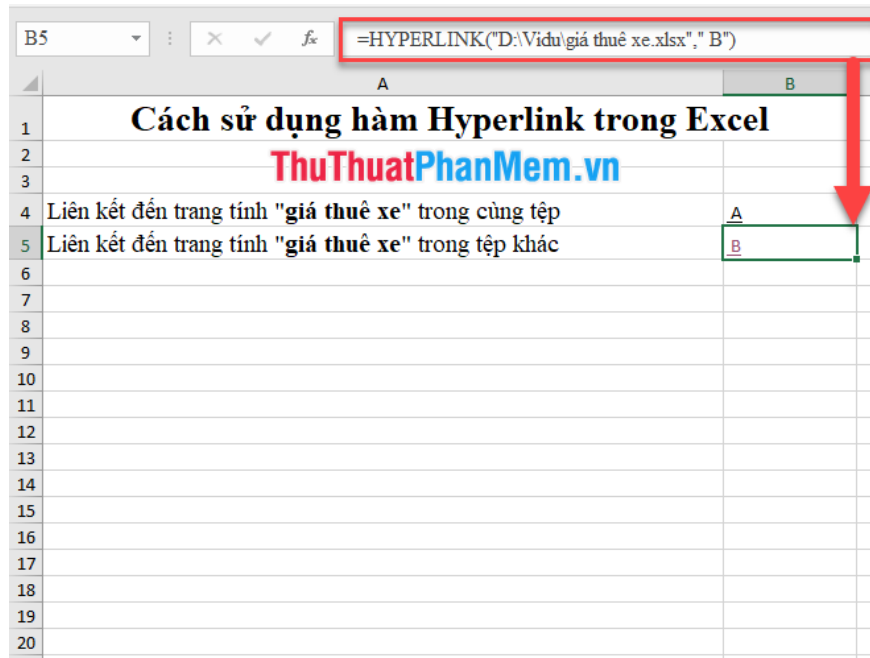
B5

$f_x$

=HYPERLINK("D:\Vidu\giá thuê xe.xlsx"," B")

| | A | B |
|---|---|---|
| 1 | Cách sử dụng hàm Hyperlink trong Excel | |
| 2 | ThuThuatPhanMem.vn | |
| 3 | | |
| 4 | Liên kết đến trang tính "**giá thuê xe**" trong cùng tệp | A |
| 5 | Liên kết đến trang tính "**giá thuê xe**" trong tệp khác | B |
| 6 | | |
| 7 | | |
| 8 | | |
| 9 | | |
| 10 | | |
| 11 | | |
| 12 | | |
| 13 | | |
| 14 | | |
| 15 | | |
| 16 | | |
| 17 | | |
| 18 | | |
| 19 | | |
| 20 | | |